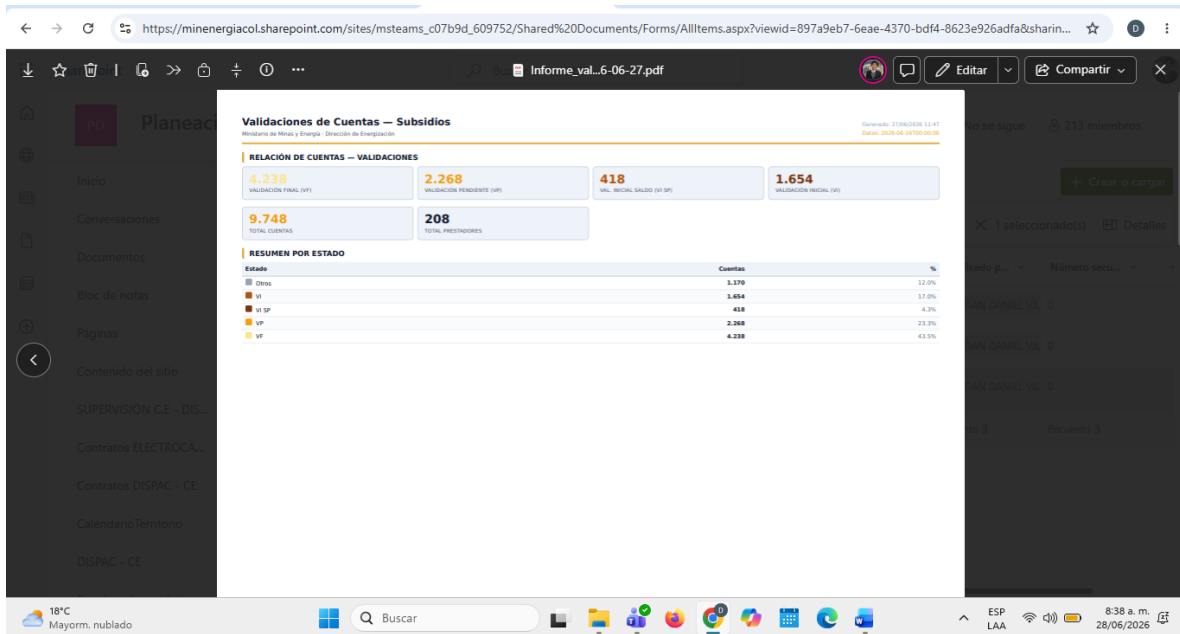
https://minenergiacol.sharepoint.com/sites/msteams_c07b9d_609752/Shared%20Documents/Forms/AllItems.aspx?viewid=897a9eb7-6eae-4370-bdf4-8623e926adfa&sharin...

Informe_val...6-06-27.pdf

Editar
Compartir

PD Planeac

No se sigue 213 miembros

Inicio
Conversaciones
Documentos
Bloc de notas
Páginas
Contenido del sitio
SUPERVISIÓN C.E - DIS...
Contratos ELECTROCA...
Contratos DISPAC - CE
CalendarioTerritorio
DISPAC - CE

+ Crear o cargar
1 seleccionado(s) Detalles
Número secu...
DAN DANIEL VIL 0
DAN DANIEL VIL 0
DAN DANIEL VIL 0
nto 3 Recuento 3

Validaciones de Cuentas — Subsidios
Ministerio de Minas y Energía · Dirección de Energización
Generado: 27/06/2026 11:47
Datos: 2026-06-14T00:00:00

RELACIÓN DE CUENTAS — VALIDACIONES

4.238
VALIDACIÓN FINAL (VF)

2.268
VALIDACIÓN PENDIENTE (VP)

418
VAL. INICIAL SALDO (VI SP)

1.654
VALIDACIÓN INICIAL (VI)

9.748
TOTAL CUENTAS

208
TOTAL PRESTADORES

RESUMEN POR ESTADO

| Estado | Cuentas | % |
|---|---|---|
| Otros | 1.170 | 12.0% |
| VI | 1.654 | 17.0% |
| VI SP | 418 | 4.3% |
| VP | 2.268 | 23.3% |
| VF | 4.238 | 43.5% |

18°C
Mayorm. nublado
Buscar
ESP
LAA
8:38 a. m.
28/06/2026